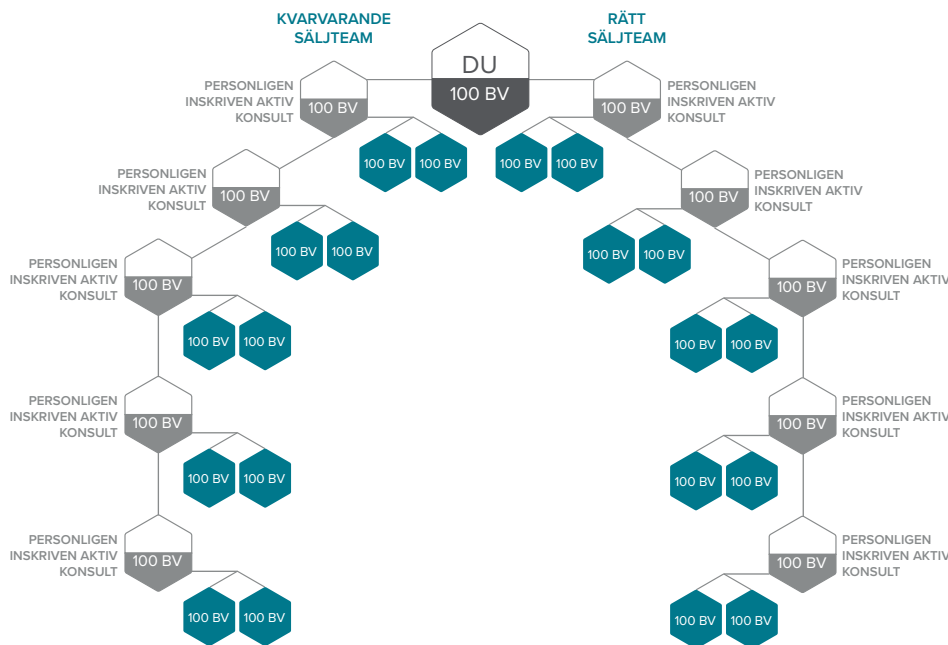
KVARVARANDE SÄLJTEAM

DU
100 BV

RÄTT SÄLJTEAM

PERSONLIGEN INSKRIVEN AKTIV KONSULT
100 BV

PERSONLIGEN INSKRIVEN AKTIV KONSULT
100 BV

100 BV 100 BV
100 BV 100 BV

PERSONLIGEN INSKRIVEN AKTIV KONSULT
100 BV

PERSONLIGEN INSKRIVEN AKTIV KONSULT
100 BV

100 BV 100 BV
100 BV 100 BV

PERSONLIGEN INSKRIVEN AKTIV KONSULT
100 BV

PERSONLIGEN INSKRIVEN AKTIV KONSULT
100 BV

100 BV 100 BV
100 BV 100 BV

PERSONLIGEN INSKRIVEN AKTIV KONSULT
100 BV

PERSONLIGEN INSKRIVEN AKTIV KONSULT
100 BV

100 BV 100 BV
100 BV 100 BV

PERSONLIGEN INSKRIVEN AKTIV KONSULT
100 BV

PERSONLIGEN INSKRIVEN AKTIV KONSULT
100 BV

100 BV 100 BV
100 BV 100 BV

100 BV 100 BV
100 BV 100 BV